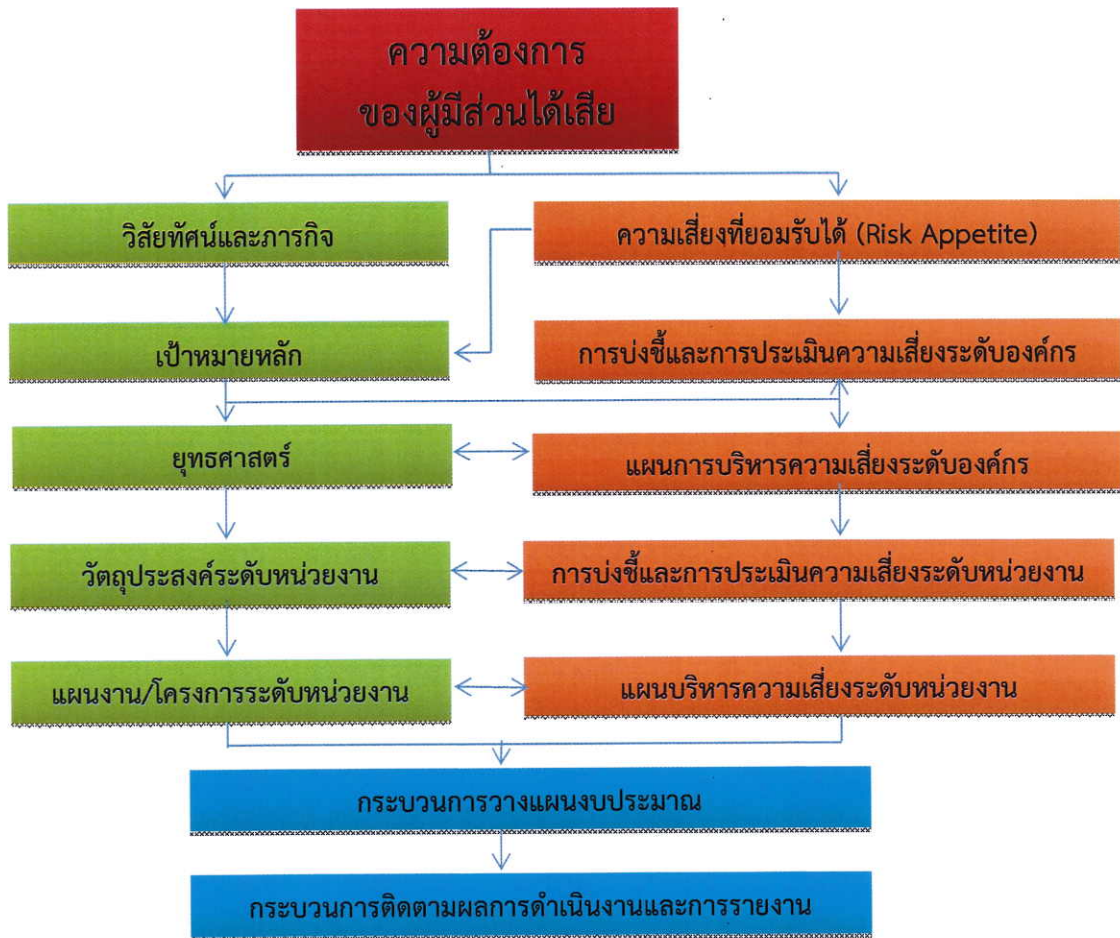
ความต้องการ
ของผู้มีส่วนได้เสีย

วิสัยทัศน์และภารกิจ

ความเสี่ยงที่ยอมรับได้ (Risk Appetite)

เป้าหมายหลัก

การบ่งชี้และการประเมินความเสี่ยงระดับองค์กร

ยุทธศาสตร์

แผนการบริหารความเสี่ยงระดับองค์กร

วัตถุประสงค์ระดับหน่วยงาน

การบ่งชี้และการประเมินความเสี่ยงระดับหน่วยงาน

แผนงาน/โครงการระดับหน่วยงาน

แผนบริหารความเสี่ยงระดับหน่วยงาน

กระบวนการวางแผนงบประมาณ

กระบวนการติดตามผลการดำเนินงานและการรายงาน